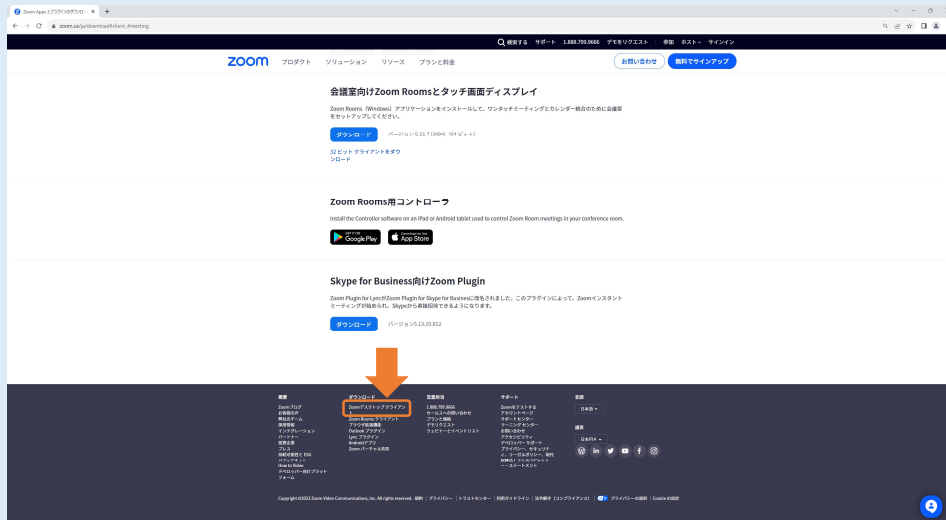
Zoom Appsとプラグインのダウンロ ×

zoom.us/ja/download#client_4meeting

検索する サポート 1.888.799.9666 デモをリクエスト 参加 ホスト サインイン

zoom プロダクト ソリューション リソース プランと料金 お問い合わせ 無料でサインアップ

会議室向けZoom Roomsとタッチ画面ディスプレイ

Zoom Rooms（Windows）アプリケーションをインストールして、ワンタッチミーティングとカレンダー統合のために会議室をセットアップしてください。

ダウンロード バージョン5.15.7（3094）（64 ビット）

32 ビット クライアントをダウンロード

Zoom Rooms用コントローラ

Install the Controller software on an iPad or Android tablet used to control Zoom Room meetings in your conference room.

GET IT ON Google Play Download on the App Store

Skype for Business向けZoom Plugin

Zoom Plugin for LyncがZoom Plugin for Skype for Businessに改名されました。このプラグインによって、Zoomインスタントミーティングが始められ、Skypeから直接招待できるようになります。

ダウンロード バージョン5.13.10.812

概要
Zoom ブログ
お客様の声
弊社のチーム
採用情報
インテグレーション
パートナー
投資家
プレス
持続可能性と ESG
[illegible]
How to Videos
デベロッパー向けプラットフォーム
フォーム

ダウンロード
Zoomデスクトップクライアント
Zoom Rooms クライアント
ブラウザ拡張機能
Outlook プラグイン
Lync プラグイン
Androidアプリ
Zoom バーチャル背景

営業担当
1.888.799.9666
セールスへのお問い合わせ
プランと価格
デモリクエスト
ウェビナーとイベントリスト

サポート
Zoomをテストする
アカウント
サポートセンター
ラーニングセンター
お問い合わせ
アクセシビリティ
デベロッパー サポート
プライバシー、セキュリティ、リーガルポリシー、現代奴隷法に関するステートメント

言語
日本語

通貨
日本円 ¥

Copyright ©2023 Zoom Video Communications, Inc. All rights reserved. 規約 | プライバシー | トラストセンター | 利用ガイドライン | 法令順守（コンプライアンス） | プライバシーの選択 | Cookie の設定